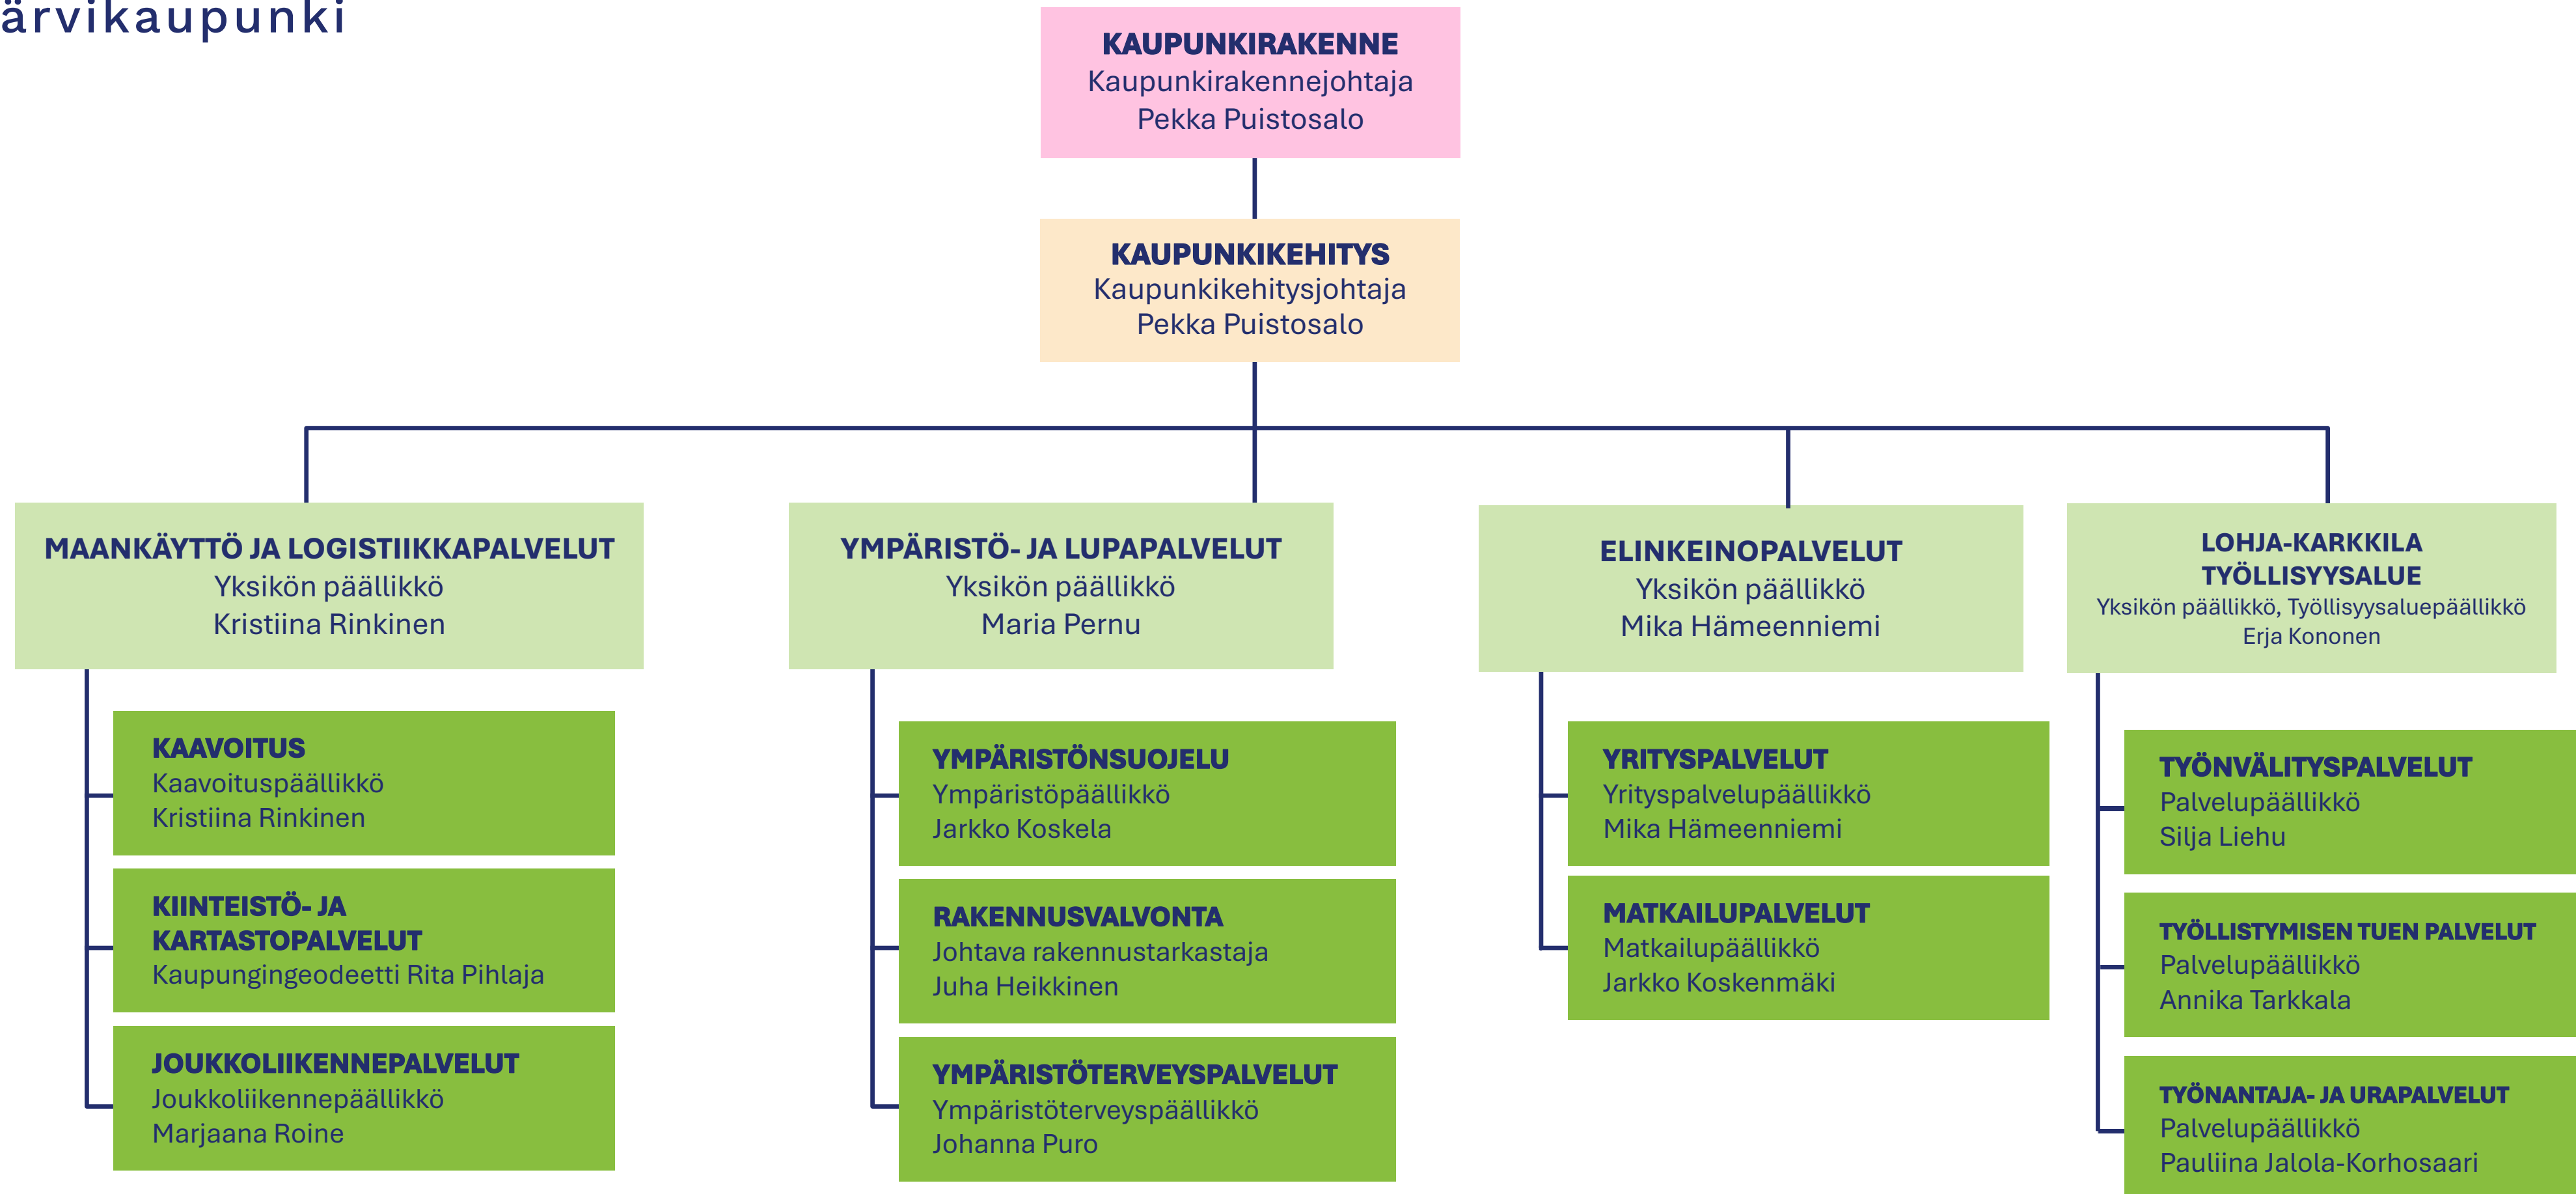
ärvikaupunki

KAUPUNKIRAKENNE
Kaupunkirakennejohtaja
Pekka Puistosalo

KAUPUNKIKEHITYS
Kaupunkikehitysjohtaja
Pekka Puistosalo

MAANKÄYTTÖ JA LOGISTIIKKAPALVELUT
Yksikön päällikkö
Kristiina Rinkinen

KAAVOITUS
Kaavoituspäällikkö
Kristiina Rinkinen

KIINTEISTÖ- JA KARTASTOPALVELUT
Kaupungingeodeetti Rita Pihlaja

JOUKKOLIIKENNEPALVELUT
Joukkoliikennepäällikkö
Marjaana Roine

YMPÄRISTÖ- JA LUPAPALVELUT
Yksikön päällikkö
Maria Pernu

YMPÄRISTÖNSUOJELU
Ympäristöpäällikkö
Jarkko Koskela

RAKENNUSVALVONTA
Johtava rakennustarkastaja
Juha Heikkinen

YMPÄRISTÖTERVEYSPALVELUT
Ympäristöterveyspäällikkö
Johanna Puro

ELINKEINOPALVELUT
Yksikön päällikkö
Mika Hämeenniemi

YRITYSPALVELUT
Yrityspalvelupäällikkö
Mika Hämeenniemi

MATKAILUPALVELUT
Matkailupäällikkö
Jarkko Koskenmäki

LOHJA-KARKKILA TYÖLLISYYSALUE
Yksikön päällikkö, Työllisyysaluepäällikkö
Erja Kononen

TYÖNVÄLITYSPALVELUT
Palvelupäällikkö
Silja Liehu

TYÖLLISTYMISEN TUEN PALVELUT
Palvelupäällikkö
Annika Tarkkala

TYÖNANTAJA- JA URAPALVELUT
Palvelupäällikkö
Pauliina Jalola-Korhosaari